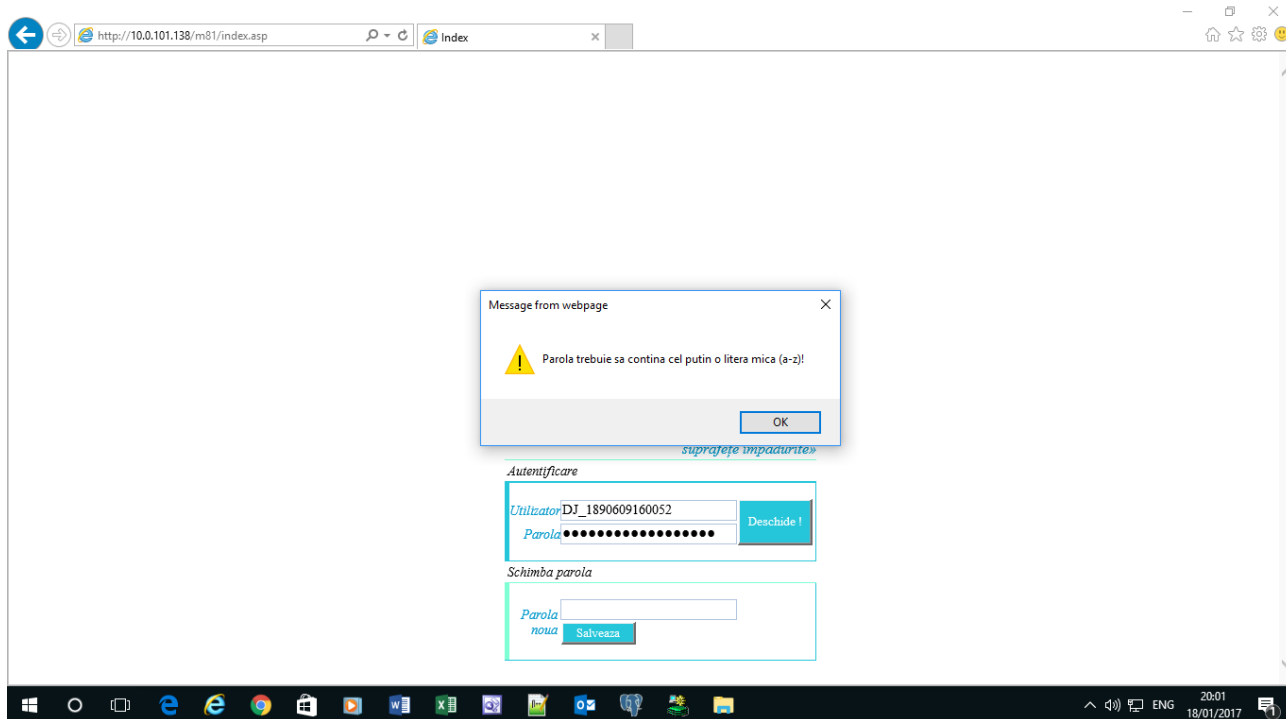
http://10.0.101.138/m81/index.asp

Index

Message from webpage

Parola trebuie sa contina cel putin o litera mica (a-z)!

OK

suprafețe împădurite»

Autentificare

Utilizator DJ_1890609160052

Parola ●●●●●●●●●●●●●●●●●●

Deschide !

Schimba parola

Parola noua

Salveaza

ENG

20:01
18/01/2017